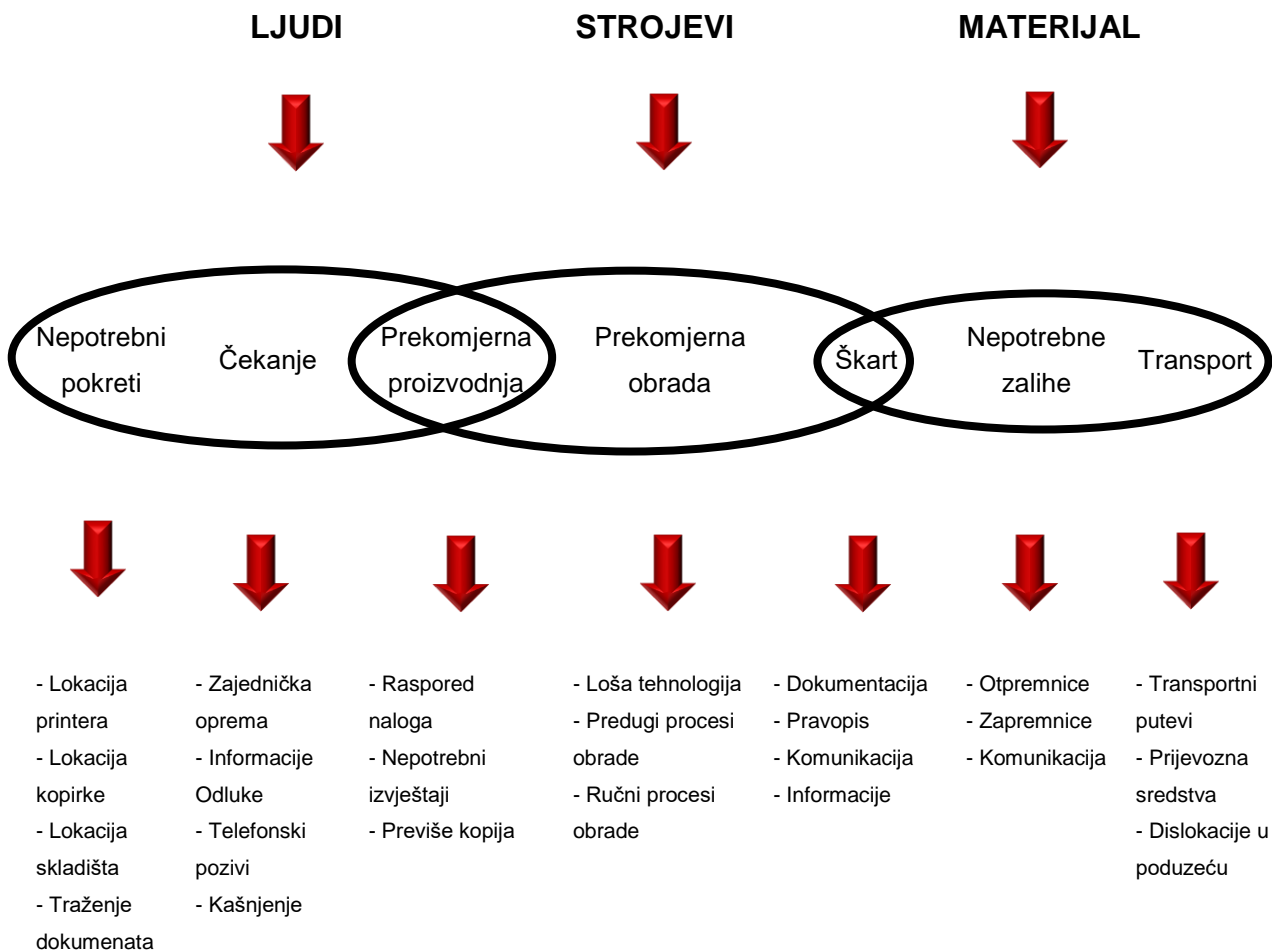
LJUDI

STROJEVI

MATERIJAL

Nepotrebni pokreti

Čekanje

Prekomjerna proizvodnja

Prekomjerna obrada

Škart

Nepotrebne zalihe

Transport

- Lokacija printera
- Lokacija kopirke
- Lokacija skladišta
- Traženje dokumenata

- Zajednička oprema
- Informacije Odluke
- Telefonski pozivi
- Kašnjenje

- Raspored naloga
- Nepotrebni izvještaji
- Previše kopija

- Loša tehnologija
- Predugi procesi obrade
- Ručni procesi obrade

- Dokumentacija
- Pravopis
- Komunikacija
- Informacije

- Otpremnice
- Zapremnice
- Komunikacija

- Transportni putevi
- Prijevozna sredstva
- Dislokacije u poduzeću